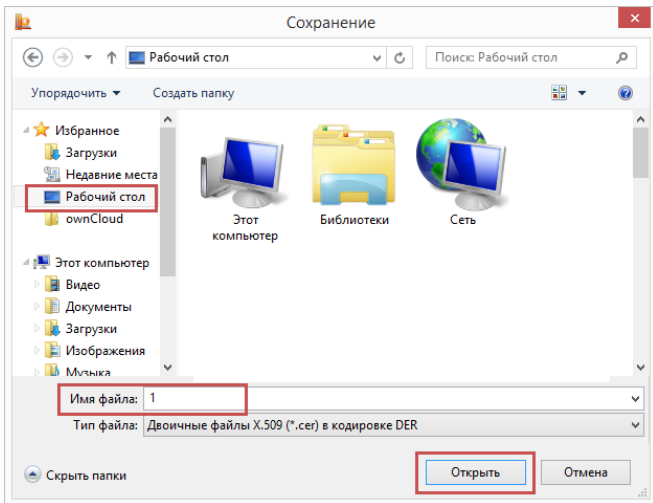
Сохранение

Рабочий стол

Поиск: Рабочий стол

Упорядочить ▾

Создать папку

Избранное

Загрузки

Недавние места

Рабочий стол

ownCloud

Этот компьютер

Видео

Документы

Загрузки

Изображения

Музыка

Этот компьютер

Библиотеки

Сеть

Имя файла: 1

Тип файла: Двоичные файлы X.509 (*.cer) в кодировке DER

Скрыть папки

Открыть

Отмена